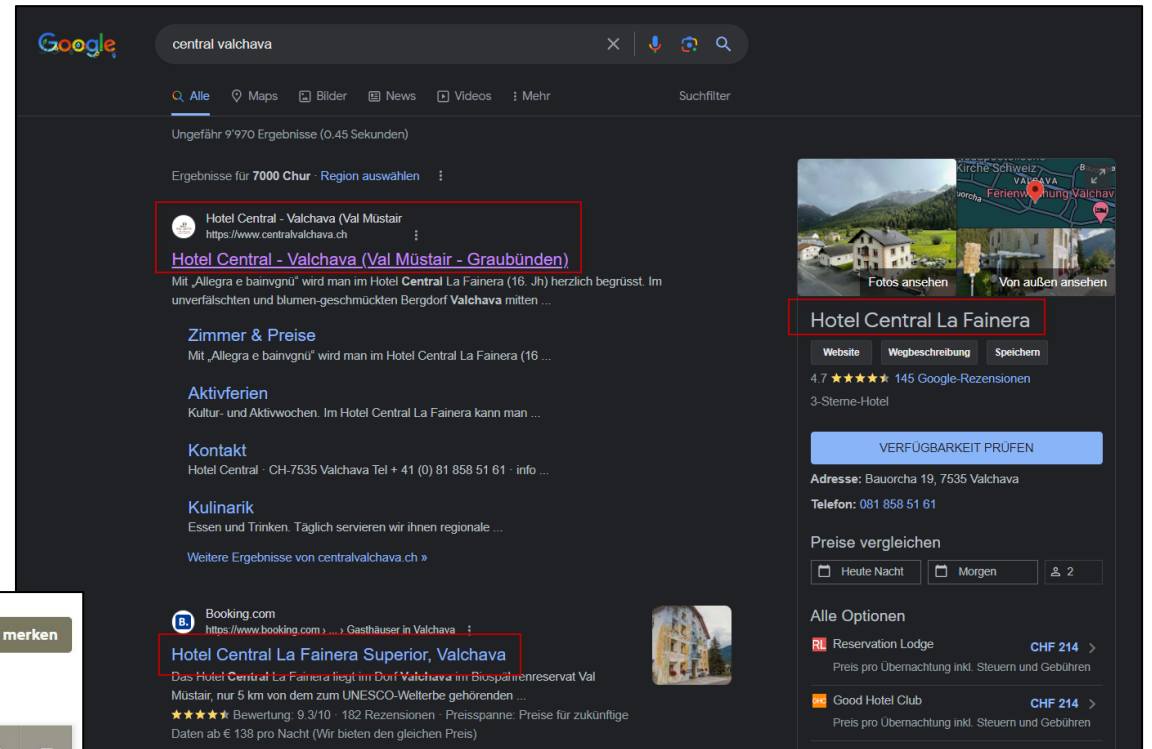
Google

central valchava

Alle · Maps · Bilder · News · Videos · Mehr · Suchfilter

Ungefähr 9'970 Ergebnisse (0.45 Sekunden)

Ergebnisse für **7000 Chur** · Region auswählen

Hotel Central - Valchava (Val Müstair
https://www.centralvalchava.ch

Hotel Central - Valchava (Val Müstair - Graubünden)

Mit „Allegra e bainvgnü" wird man im Hotel **Central** La Fainera (16. Jh) herzlich begrüsst. Im unverfälschten und blumen-geschmückten Bergdorf **Valchava** mitten ...

Zimmer & Preise
Mit „Allegra e bainvgnü" wird man im Hotel Central La Fainera (16 ...

Aktivferien
Kultur- und Aktivwochen. Im Hotel Central La Fainera kann man ...

Kontakt
Hotel Central · CH-7535 Valchava Tel + 41 (0) 81 858 51 61 · info ...

Kulinarik
Essen und Trinken. Täglich servieren wir ihnen regionale ...

Weitere Ergebnisse von centralvalchava.ch »

merken

Booking.com
https://www.booking.com › ... › Gasthäuser in Valchava

Hotel Central La Fainera Superior, Valchava

Das Hotel **Central** La Fainera liegt im Dorf **Valchava** im Biosphärenreservat Val Müstair, nur 5 km von dem zum UNESCO-Welterbe gehörenden ...

★★★★★ Bewertung: 9.3/10 · 182 Rezensionen · Preisspanne: Preise für zukünftige Daten ab € 138 pro Nacht (Wir bieten den gleichen Preis)

Kirche Schweiz
VALCHAVA
Ferienwohnung Valchav
Bauorcha

Fotos ansehen
Von außen ansehen

Hotel Central La Fainera

Website · Wegbeschreibung · Speichern

4.7 ★★★★★ 145 Google-Rezensionen

3-Sterne-Hotel

VERFÜGBARKEIT PRÜFEN

**Adresse:** Bauorcha 19, 7535 Valchava

**Telefon:** 081 858 51 61

Preise vergleichen

Heute Nacht · Morgen · 2

Alle Optionen

Reservation Lodge · CHF 214
Preis pro Übernachtung inkl. Steuern und Gebühren

Good Hotel Club · CHF 214
Preis pro Übernachtung inkl. Steuern und Gebühren